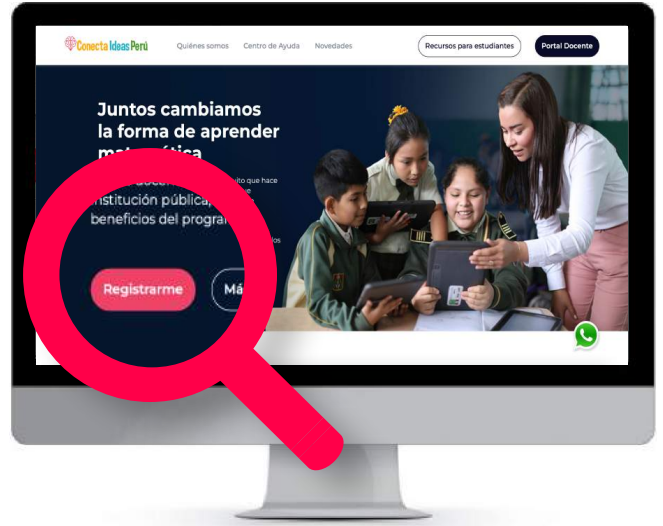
Conecta Ideas Perú

Quiénes somos Centro de Ayuda Novedades

Recursos para estudiantes

Portal Docente

Juntos cambiamos la forma de aprender matemática

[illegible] docente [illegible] uito que hace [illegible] e institución pública, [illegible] beneficios del progra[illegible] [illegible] los

Registrarme

Má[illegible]